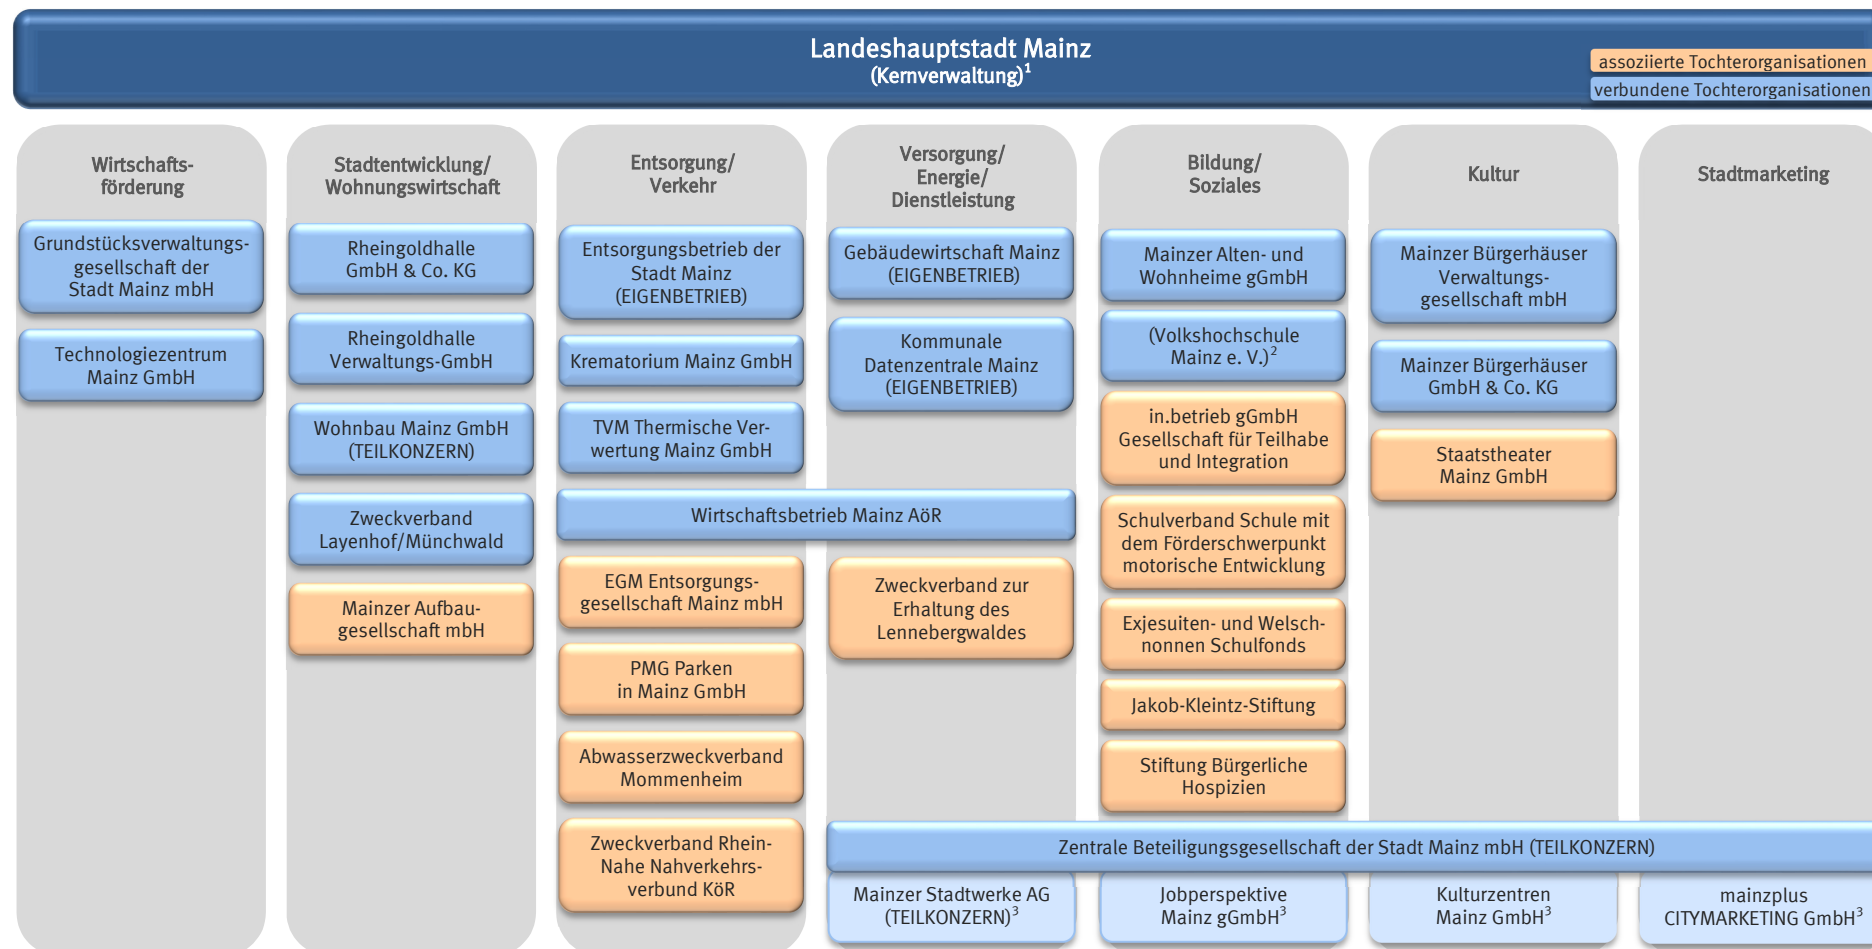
Landeshauptstadt Mainz
(Kernverwaltung)$^1$

assoziierte Tochterorganisationen
verbundene Tochterorganisationen

Wirtschaftsförderung

Grundstücksverwaltungsgesellschaft der Stadt Mainz mbH

Technologiezentrum Mainz GmbH

Stadtentwicklung/ Wohnungswirtschaft

Rheingoldhalle GmbH & Co. KG

Rheingoldhalle Verwaltungs-GmbH

Wohnbau Mainz GmbH (TEILKONZERN)

Zweckverband Layenhof/Münchwald

Mainzer Aufbaugesellschaft mbH

Entsorgung/ Verkehr

Entsorgungsbetrieb der Stadt Mainz (EIGENBETRIEB)

Krematorium Mainz GmbH

TVM Thermische Verwertung Mainz GmbH

Wirtschaftsbetrieb Mainz AöR

EGM Entsorgungsgesellschaft Mainz mbH

PMG Parken in Mainz GmbH

Abwasserzweckverband Mommenheim

Zweckverband Rhein-Nahe Nahverkehrsverbund KöR

Versorgung/ Energie/ Dienstleistung

Gebäudewirtschaft Mainz (EIGENBETRIEB)

Kommunale Datenzentrale Mainz (EIGENBETRIEB)

Zweckverband zur Erhaltung des Lennebergwaldes

Bildung/ Soziales

Mainzer Alten- und Wohnheime gGmbH

(Volkshochschule Mainz e. V.)$^2$

in.betrieb gGmbH Gesellschaft für Teilhabe und Integration

Schulverband Schule mit dem Förderschwerpunkt motorische Entwicklung

Exjesuiten- und Welschnonnen Schulfonds

Jakob-Kleintz-Stiftung

Stiftung Bürgerliche Hospizien

Kultur

Mainzer Bürgerhäuser Verwaltungsgesellschaft mbH

Mainzer Bürgerhäuser GmbH & Co. KG

Staatstheater Mainz GmbH

Stadtmarketing

Zentrale Beteiligungsgesellschaft der Stadt Mainz mbH (TEILKONZERN)

Mainzer Stadtwerke AG (TEILKONZERN)$^3$

Jobperspektive Mainz gGmbH$^3$

Kulturzentren Mainz GmbH$^3$

mainzplus CITYMARKETING GmbH$^3$